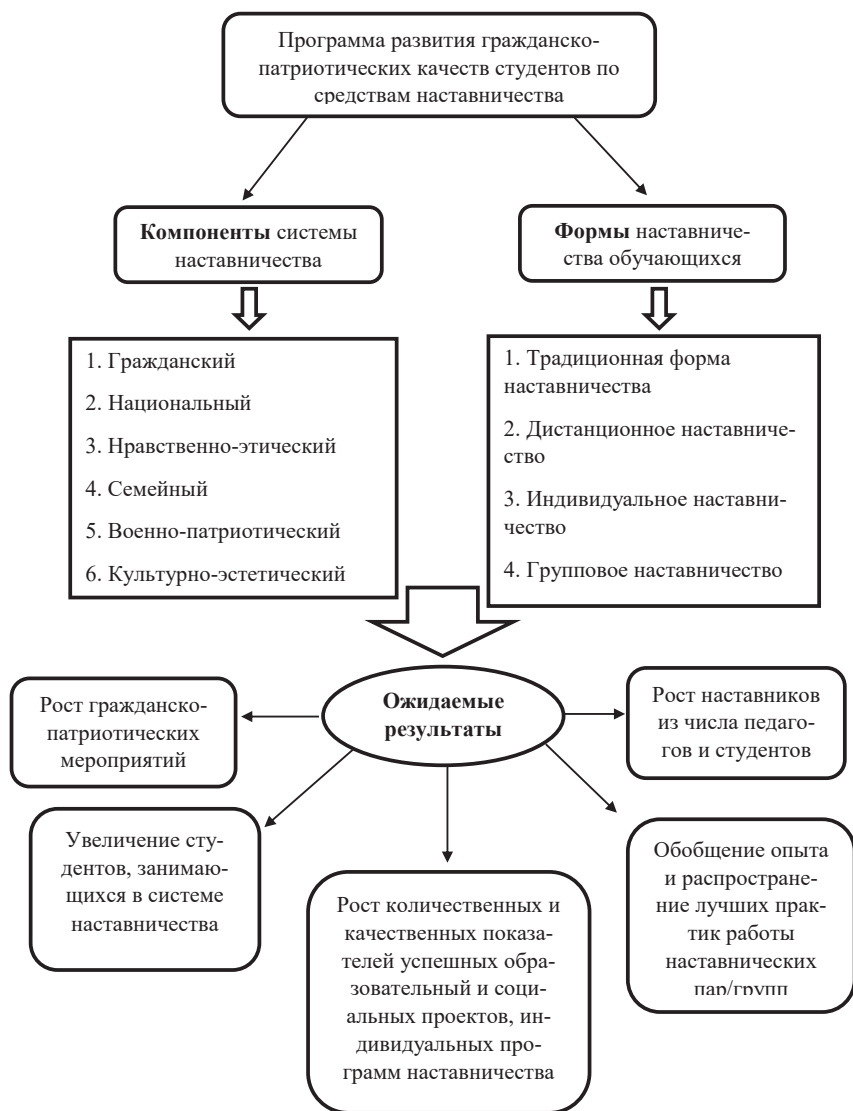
Программа развития гражданско-патриотических качеств студентов по средствам наставничества

**Компоненты** системы наставничества

**Формы** наставничества обучающихся

1. Гражданский

2. Национальный

3. Нравственно-этический

4. Семейный

5. Военно-патриотический

6. Культурно-эстетический

1. Традиционная форма наставничества

2. Дистанционное наставничество

3. Индивидуальное наставничество

4. Групповое наставничество

**Ожидаемые результаты**

Рост гражданско-патриотических мероприятий

Рост наставников из числа педагогов и студентов

Увеличение студентов, занимающихся в системе наставничества

Рост количественных и качественных показателей успешных образовательный и социальных проектов, индивидуальных программ наставничества

Обобщение опыта и распространение лучших практик работы наставнических пар/групп